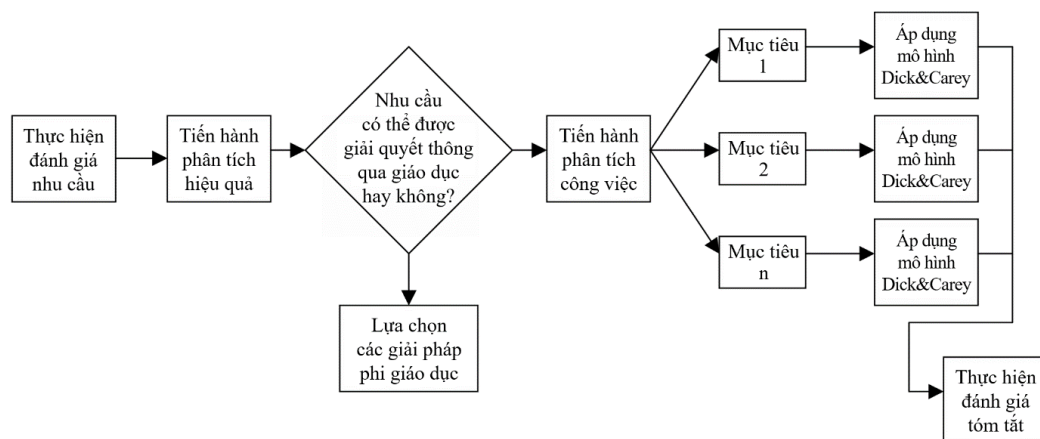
Thực hiện đánh giá nhu cầu

Tiến hành phân tích hiệu quả

Nhu cầu có thể được giải quyết thông qua giáo dục hay không?

Lựa chọn các giải pháp phi giáo dục

Tiến hành phân tích công việc

Mục tiêu 1

Mục tiêu 2

Mục tiêu n

Áp dụng mô hình Dick&Carey

Áp dụng mô hình Dick&Carey

Áp dụng mô hình Dick&Carey

Thực hiện đánh giá tóm tắt